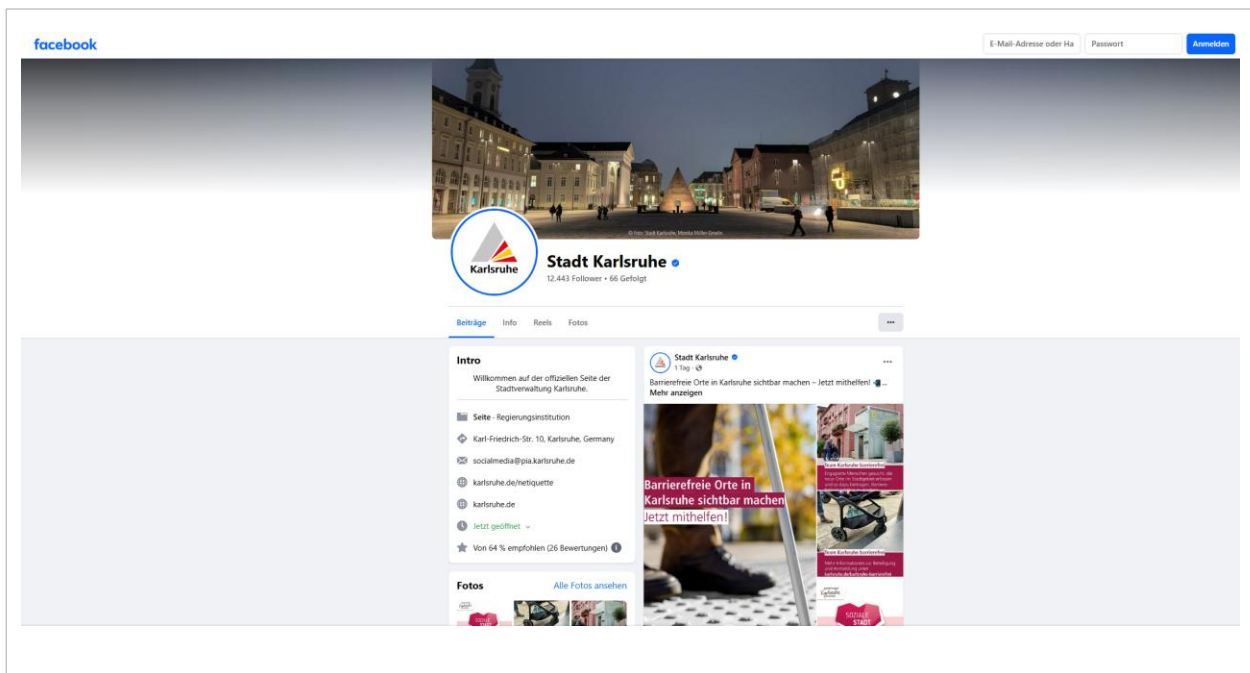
facebook

E-Mail-Adresse oder Ha

Passwort

Anmelden

© Foto: Stadt Karlsruhe, Monika Müller-Gmelin

Karlsruhe

Stadt Karlsruhe

12.443 Follower • 66 Gefolgt

Beiträge Info Reels Fotos

···

Intro

Willkommen auf der offiziellen Seite der Stadtverwaltung Karlsruhe.

Seite · Regierungsinstitution

Karl-Friedrich-Str. 10, Karlsruhe, Germany

socialmedia@pia.karlsruhe.de

karlsruhe.de/netiquette

karlsruhe.de

Jetzt geöffnet

Von 64 % empfohlen (26 Bewertungen)

Fotos

Alle Fotos ansehen

Stadt Karlsruhe

1 Tag ·

···

Barrierefreie Orte in Karlsruhe sichtbar machen – Jetzt mithelfen!

Mehr anzeigen

Barrierefreie Orte in Karlsruhe sichtbar machen

Jetzt mithelfen!

Team Karlsruhe barrierefrei

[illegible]

Team Karlsruhe barrierefrei

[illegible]

SOZIALE STADT